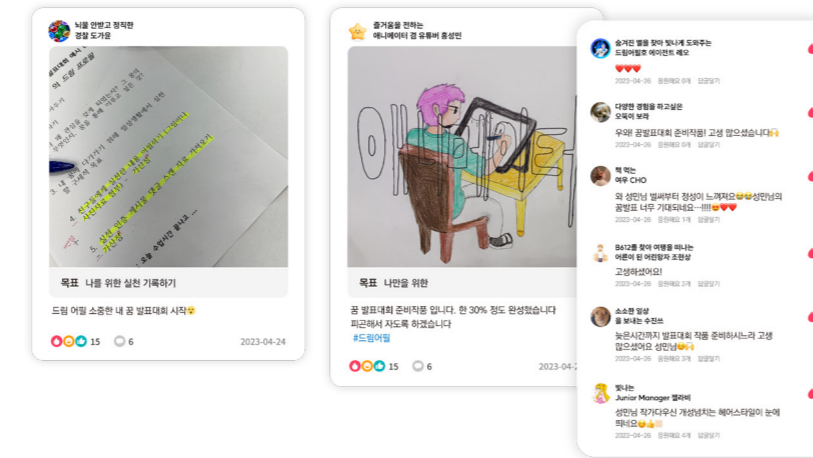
뇌물 안받고 정직한
경찰 도가윤

드림 프로젝트

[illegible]

목표 나를 위한 실천 기록하기

드림 어필 소중한 내 꿈 발표대회 시작😚

15 6 2023-04-24

즐거움을 전하는
애니메이터 겸 유튜버 홍성민

애니메이터

목표 나만을 위한

꿈 발표대회 준비작품 입니다. 한 30% 정도 완성했습니다
피곤해서 자도록 하겠습니다
#드림어필

15 6 2023-04-2

숨겨진 별을 찾아 빛나게 도와주는
드림어필호 에이전트 레오
❤️❤️❤️
2023-04-26 좋아요 0개 답글달기

다양한 경험을 하고싶은
오목이 보라
우와! 꿈발표대회 준비작품! 고생 많으셨습니다🙌
2023-04-26 좋아요 0개 답글달기

책 먹는
여우 CHO
와 성민님 벌써부터 정성이 느껴져요😊😊성민님의 꿈발표 너무 기대되네요~!!!!❤️❤️❤️
2023-04-26 좋아요 0개 답글달기

B612를 찾아 여행을 떠나는
어른이 된 어린왕자 조원상
고생하셨어요!
2023-04-26 좋아요 2개 답글달기

소소한 일상
꿈 보내는 수진쓰
늦은시간까지 발표대회 작품 준비하시느라 고생 많으셨어요 성민님🙌🙌
2023-04-26 좋아요 2개 답글달기

빛나는
Junior Manager 엘라비
성민님 작가다우신 개성넘치는 헤어스타일이 눈에 띄네요😊👍
2023-04-26 좋아요 4개 답글달기